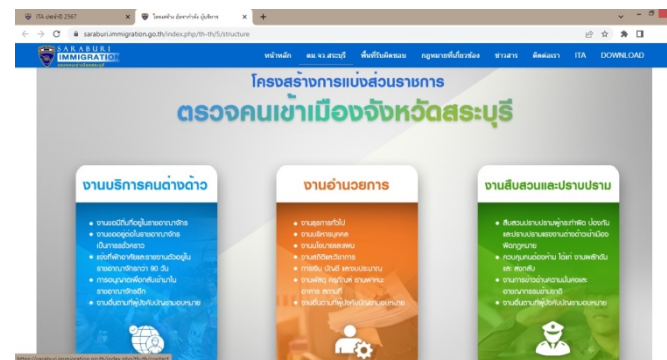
ITA ประจำปี 2567
โครงสร้าง อัตรากำลัง ผู้บริหาร
saraburi.immigration.go.th/index.php/th-th/5/structure

SARABURI IMMIGRATION

หน้าหลัก
ตม.จว.สระบุรี
พื้นที่รับผิดชอบ
กฎหมายที่เกี่ยวข้อง
ข่าวสาร
ติดต่อเรา
ITA
DOWNLOAD

โครงสร้างการแบ่งส่วนราชการ
ตรวจคนเข้าเมืองจังหวัดสระบุรี

งานบริการคนต่างด้าว
• งานขออยู่ต่อในราชอาณาจักร
• งานขออนุญาตกลับเข้ามาในราชอาณาจักร
• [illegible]
• งานแจ้งที่พักอาศัยของคนต่างด้าวอยู่ในราชอาณาจักรเกิน 90 วัน
• งานตรวจลงตรา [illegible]
• งานอื่นตามที่ผู้บังคับบัญชามอบหมาย

งานอำนวยการ
• งานธุรการทั่วไป
• งานบริหารบุคคล
• งานนโยบายและแผน
• งานสถิติและวิจัย
• การเงิน บัญชี และงบประมาณ
• งานพัสดุ ครุภัณฑ์ ยานพาหนะ อาคาร สถานที่
• งานอื่นตามที่ผู้บังคับบัญชามอบหมาย

งานสืบสวนและปราบปราม
• สืบสวนปราบปรามผู้กระทำผิด ป้องกันและปราบปรามคนต่างด้าวเข้าเมืองผิดกฎหมาย
• ควบคุมคนต่างด้าว ไต่สวน งานพิสูจน์ และส่งกลับ
• งานการข่าวด้านความมั่นคงและอาชญากรรมข้ามชาติ
• งานอื่นตามที่ผู้บังคับบัญชามอบหมาย